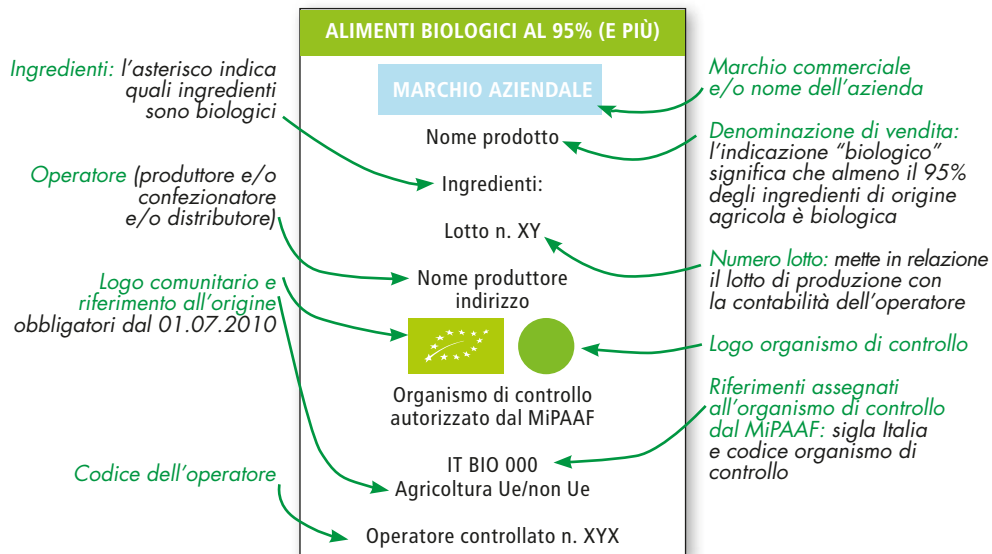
ALIMENTI BIOLOGICI AL 95% (E PIÙ)

MARCHIO AZIENDALE

Nome prodotto

Ingredienti:

Lotto n. XY

Nome produttore
indirizzo

Organismo di controllo
autorizzato dal MiPAAF

IT BIO 000
Agricoltura Ue/non Ue

Operatore controllato n. XYX

Ingredienti: l'asterisco indica quali ingredienti sono biologici

Operatore (produttore e/o confezionatore e/o distributore)

Logo comunitario e riferimento all'origine obbligatori dal 01.07.2010

Codice dell'operatore

Marchio commerciale e/o nome dell'azienda

Denominazione di vendita: l'indicazione "biologico" significa che almeno il 95% degli ingredienti di origine agricola è biologica

Numero lotto: mette in relazione il lotto di produzione con la contabilità dell'operatore

Logo organismo di controllo

Riferimenti assegnati all'organismo di controllo dal MiPAAF: sigla Italia e codice organismo di controllo